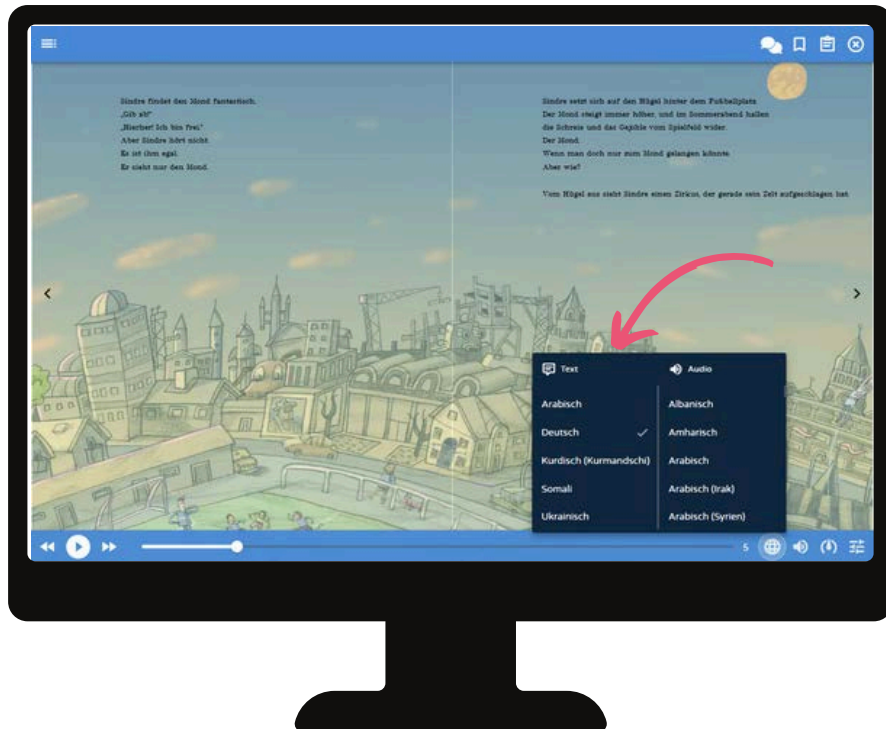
Sindre findet den Mond fantastisch.
„Gib ab!"
„Hierher! Ich bin frei!"
Aber Sindre hört nicht.
Es ist ihm egal.
Er sieht nur den Mond.

Sindre setzt sich auf den Hügel hinter dem Fußballplatz.
Der Mond steigt immer höher, und im Sommerabend hallen die Schreie und das Gejohle vom Spielfeld wider.
Der Mond.
Wenn man doch nur zum Mond gelangen könnte.
Aber wie?

Vom Hügel aus sieht Sindre einen Zirkus, der gerade sein Zelt aufgeschlagen hat.

Text

Arabisch
Deutsch ✓
Kurdisch (Kurmandschi)
Somali
Ukrainisch

Audio

Albanisch
Amharisch
Arabisch
Arabisch (Irak)
Arabisch (Syrien)

5